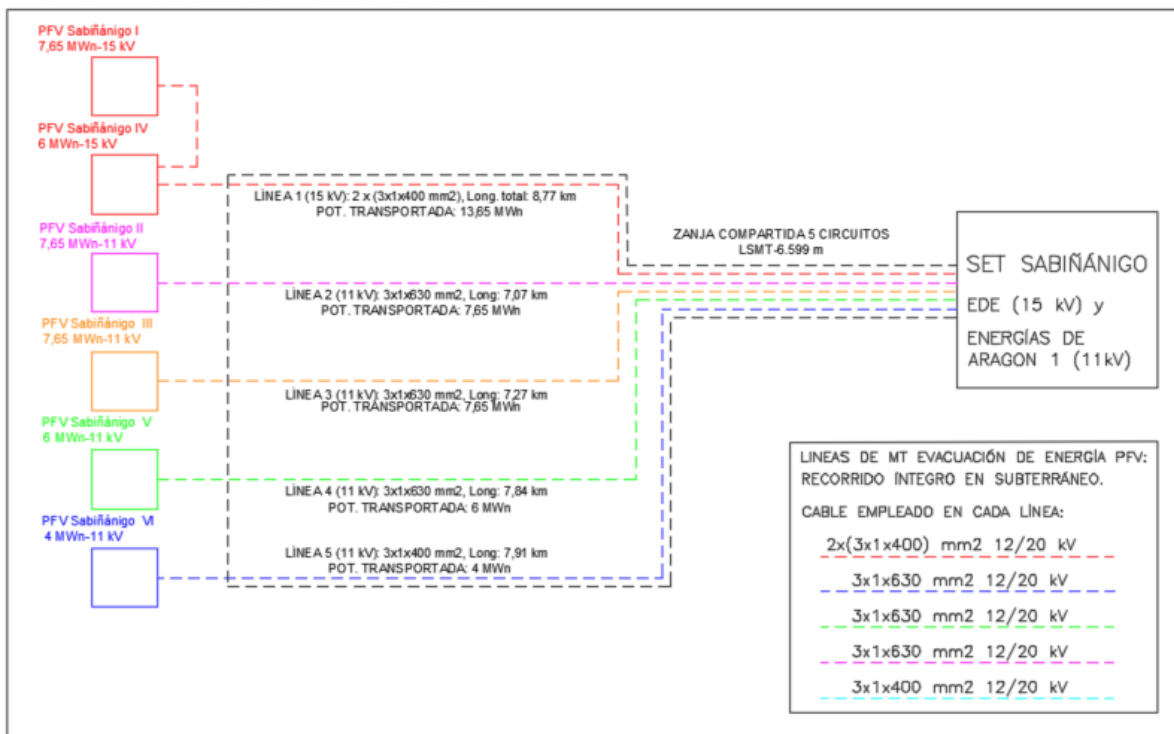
PFV Sabiñánigo I
7,65 MWn-15 kV

PFV Sabiñánigo IV
6 MWn-15 kV

LÍNEA 1 (15 kV): 2 x (3x1x400 mm2), Long. total: 8,77 km
POT. TRANSPORTADA: 13,65 MWn

PFV Sabiñánigo II
7,65 MWn-11 kV

ZANJA COMPARTIDA 5 CIRCUITOS
LSMT-6.599 m

SET SABIÑÁNIGO
EDE (15 kV) y
ENERGÍAS DE
ARAGON 1 (11kV)

LÍNEA 2 (11 kV): 3x1x630 mm2, Long: 7,07 km
POT. TRANSPORTADA: 7,65 MWn

PFV Sabiñánigo III
7,65 MWn-11 kV

LÍNEA 3 (11 kV): 3x1x630 mm2, Long: 7,27 km
POT. TRANSPORTADA: 7,65 MWn

PFV Sabiñánigo V
6 MWn-11 kV

LÍNEA 4 (11 kV): 3x1x630 mm2, Long: 7,84 km
POT. TRANSPORTADA: 6 MWn

PFV Sabiñánigo VI
4 MWn-11 kV

LÍNEA 5 (11 kV): 3x1x400 mm2, Long: 7,91 km
POT. TRANSPORTADA: 4 MWn

LINEAS DE MT EVACUACIÓN DE ENERGÍA PFV:
RECORRIDO ÍNTEGRO EN SUBTERRÁNEO.

CABLE EMPLEADO EN CADA LÍNEA:
2x(3x1x400) mm2 12/20 kV
3x1x630 mm2 12/20 kV
3x1x630 mm2 12/20 kV
3x1x630 mm2 12/20 kV
3x1x400 mm2 12/20 kV